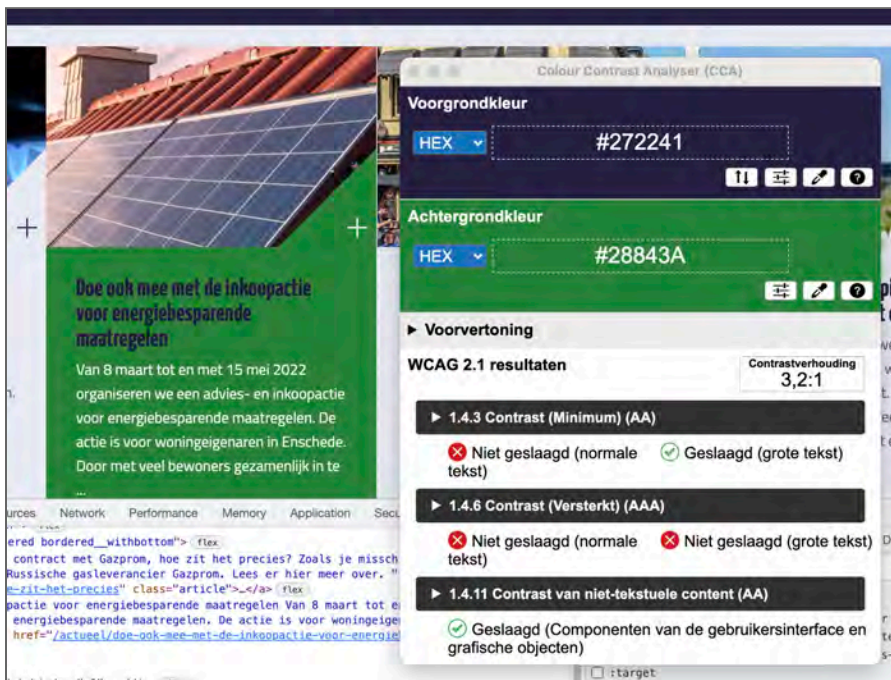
Doe ook mee met de inkoopactie voor energiebesparende maatregelen

Van 8 maart tot en met 15 mei 2022 organiseren we een advies- en inkoopactie voor energiebesparende maatregelen. De actie is voor woningeigenaren in Enschede. Door met veel bewoners gezamenlijk in te

...

urces Network Performance Memory Application Secu

ered bordered__withbottom"> flex
contract met Gazprom, hoe zit het precies? Zoals je missch
Russische gasleverancier Gazprom. Lees er hier meer over. "
e-zit-het-precies" class="article">…</a> flex
pactie voor energiebesparende maatregelen Van 8 maart tot e
energiebesparende maatregelen. De actie is voor woningeige
href="/actueel/doe-ook-mee-met-de-inkoopactie-voor-energie

Colour Contrast Analyser (CCA)

Voorgrondkleur

HEX #272241

Achtergrondkleur

HEX #28843A

▶ Voorvertoning

WCAG 2.1 resultaten

Contrastverhouding 3,2:1

▶ 1.4.3 Contrast (Minimum) (AA)

Niet geslaagd (normale tekst) Geslaagd (grote tekst)

▶ 1.4.6 Contrast (Versterkt) (AAA)

Niet geslaagd (normale tekst) Niet geslaagd (grote tekst)

▶ 1.4.11 Contrast van niet-tekstuele content (AA)

Geslaagd (Componenten van de gebruikersinterface en grafische objecten)

:target